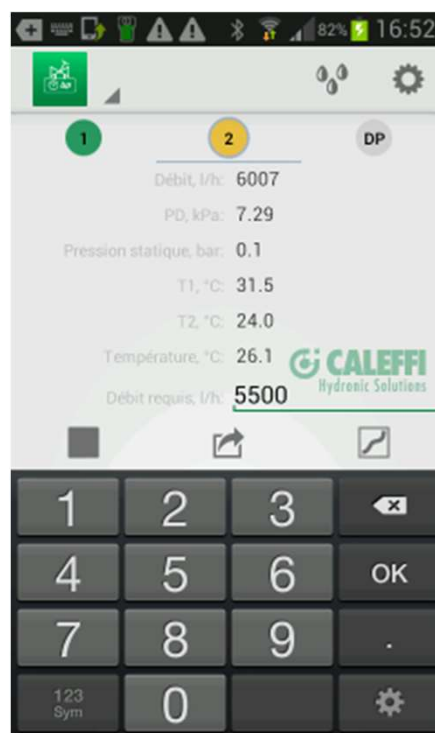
82% 16:52

1
2
DP

Débit, l/h: 6007
PD, kPa: 7.29
Pression statique, bar: 0.1
T1, °C: 31.5
T2, °C: 24.0
Température, °C: 26.1
Débit requis, l/h: 5500

CALEFFI
Hydronic Solutions

1 2 3
4 5 6 OK
7 8 9 .
123 Sym 0